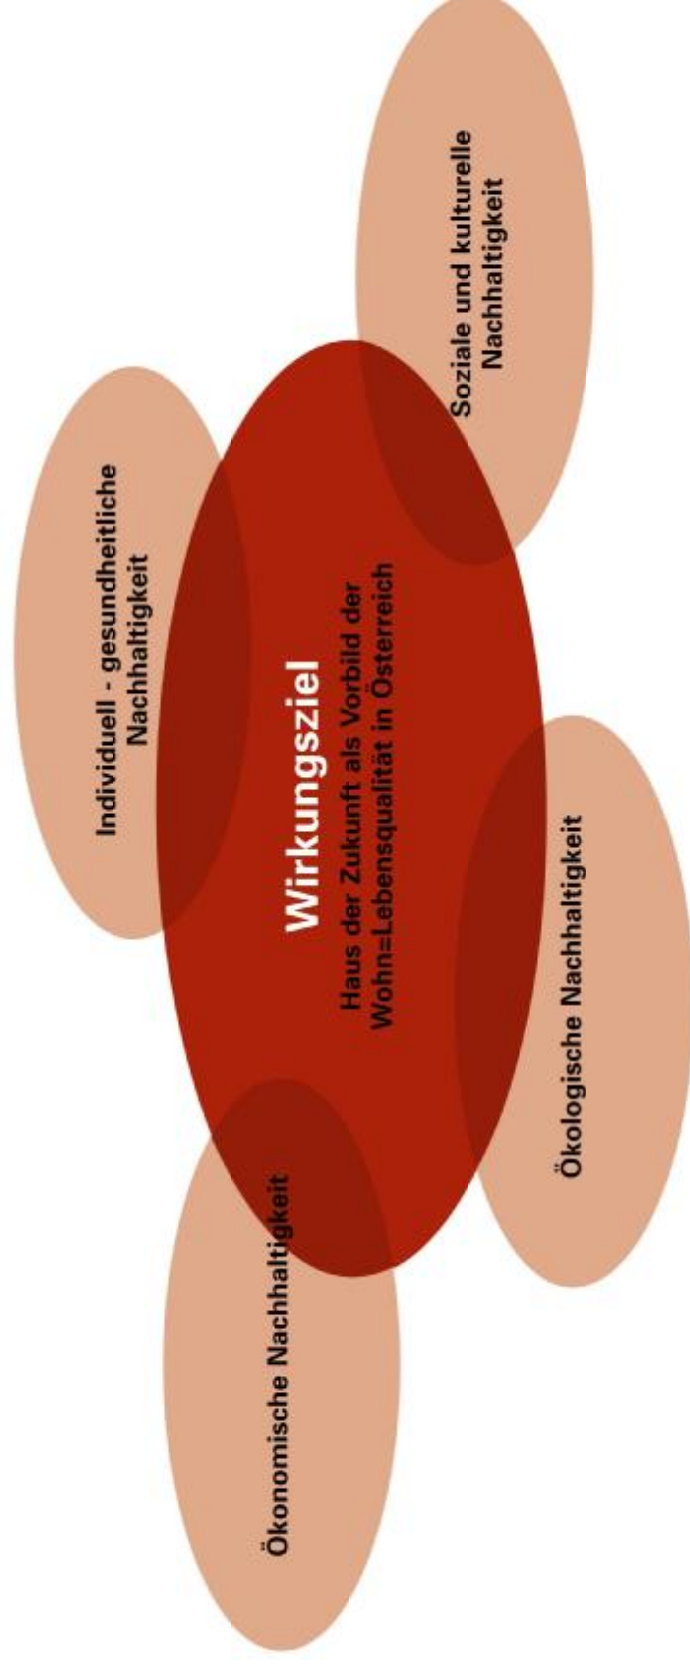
Wirkungsziel
Haus der Zukunft als Vorbild der Wohn=Lebensqualität in Österreich

Individuell - gesundheitliche Nachhaltigkeit

Soziale und kulturelle Nachhaltigkeit

Ökologische Nachhaltigkeit

Ökonomische Nachhaltigkeit